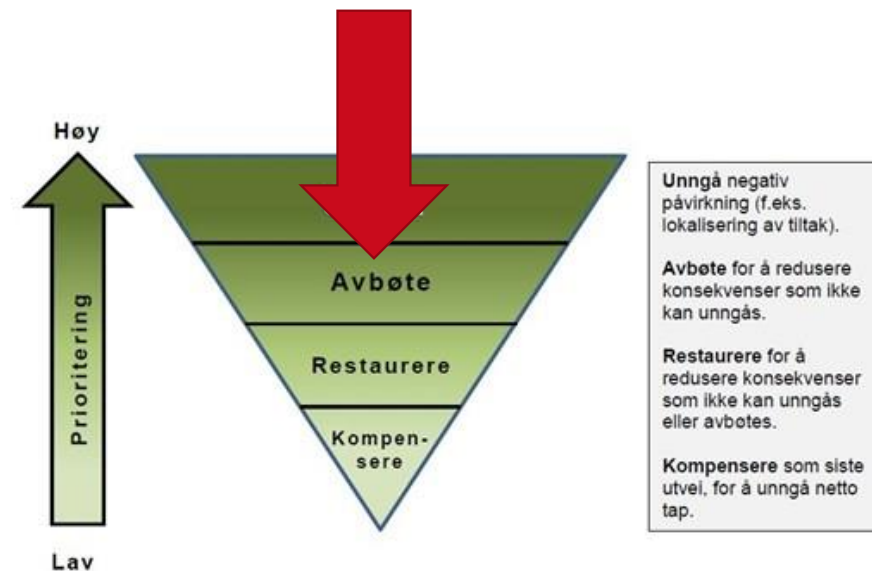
Høy

Prioritering

Lav

Avbøte

Restaurere

Kompensere

**Unngå** negativ påvirkning (f.eks. lokalisering av tiltak).

**Avbøte** for å redusere konsekvenser som ikke kan unngås.

**Restaurere** for å redusere konsekvenser som ikke kan unngås eller avbøtes.

**Kompensere** som siste utvei, for å unngå netto tap.